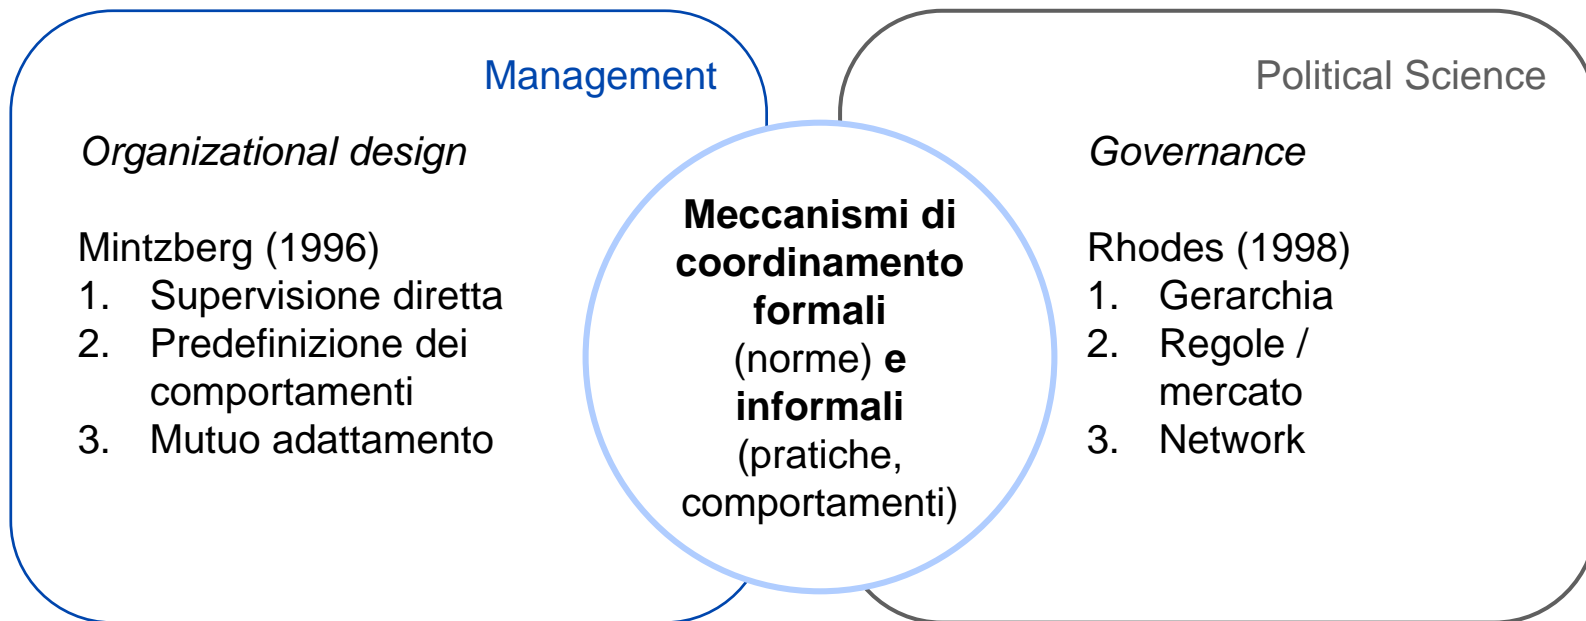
Management

*Organizational design*

Mintzberg (1996)
1. Supervisione diretta
2. Predefinizione dei comportamenti
3. Mutuo adattamento

**Meccanismi di coordinamento formali** (norme) **e informali** (pratiche, comportamenti)

Political Science

*Governance*

Rhodes (1998)
1. Gerarchia
2. Regole / mercato
3. Network